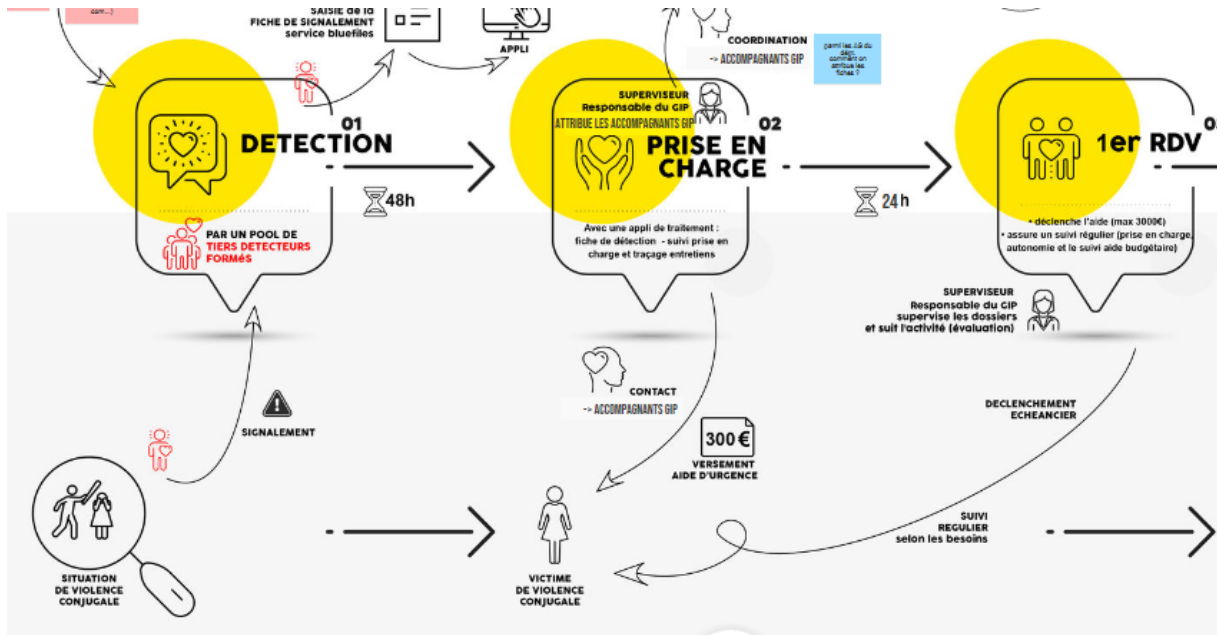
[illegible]

SAISIE de la FICHE DE SIGNALEMENT service bluefiles

APPLI

COORDINATION

-> ACCOMPAGNANTS GIP

parmi les AS du dépt comment on attribue les fiches ?

01 DETECTION

48h

PAR UN POOL DE TIERS DETECTEURS FORMÉS

SUPERVISEUR Responsable du GIP ATTRIBUE LES ACCOMPAGNANTS GIP

02 PRISE EN CHARGE

Avec une appli de traitement : fiche de détection - suivi prise en charge et traçage entretiens

24 h

1er RDV 0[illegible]

• déclenche l'aide (max 3000€)
• assure un suivi régulier (prise en charge, autonomie et le suivi aide budgétaire)

SUPERVISEUR Responsable du GIP supervise les dossiers et suit l'activité (évaluation)

CONTACT

-> ACCOMPAGNANTS GIP

SIGNALEMENT

300 €

VERSEMENT AIDE D'URGENCE

DECLENCHEMENT ECHEANCIER

SUIVI REGULIER selon les besoins

SITUATION DE VIOLENCE CONJUGALE

VICTIME DE VIOLENCE CONJUGALE